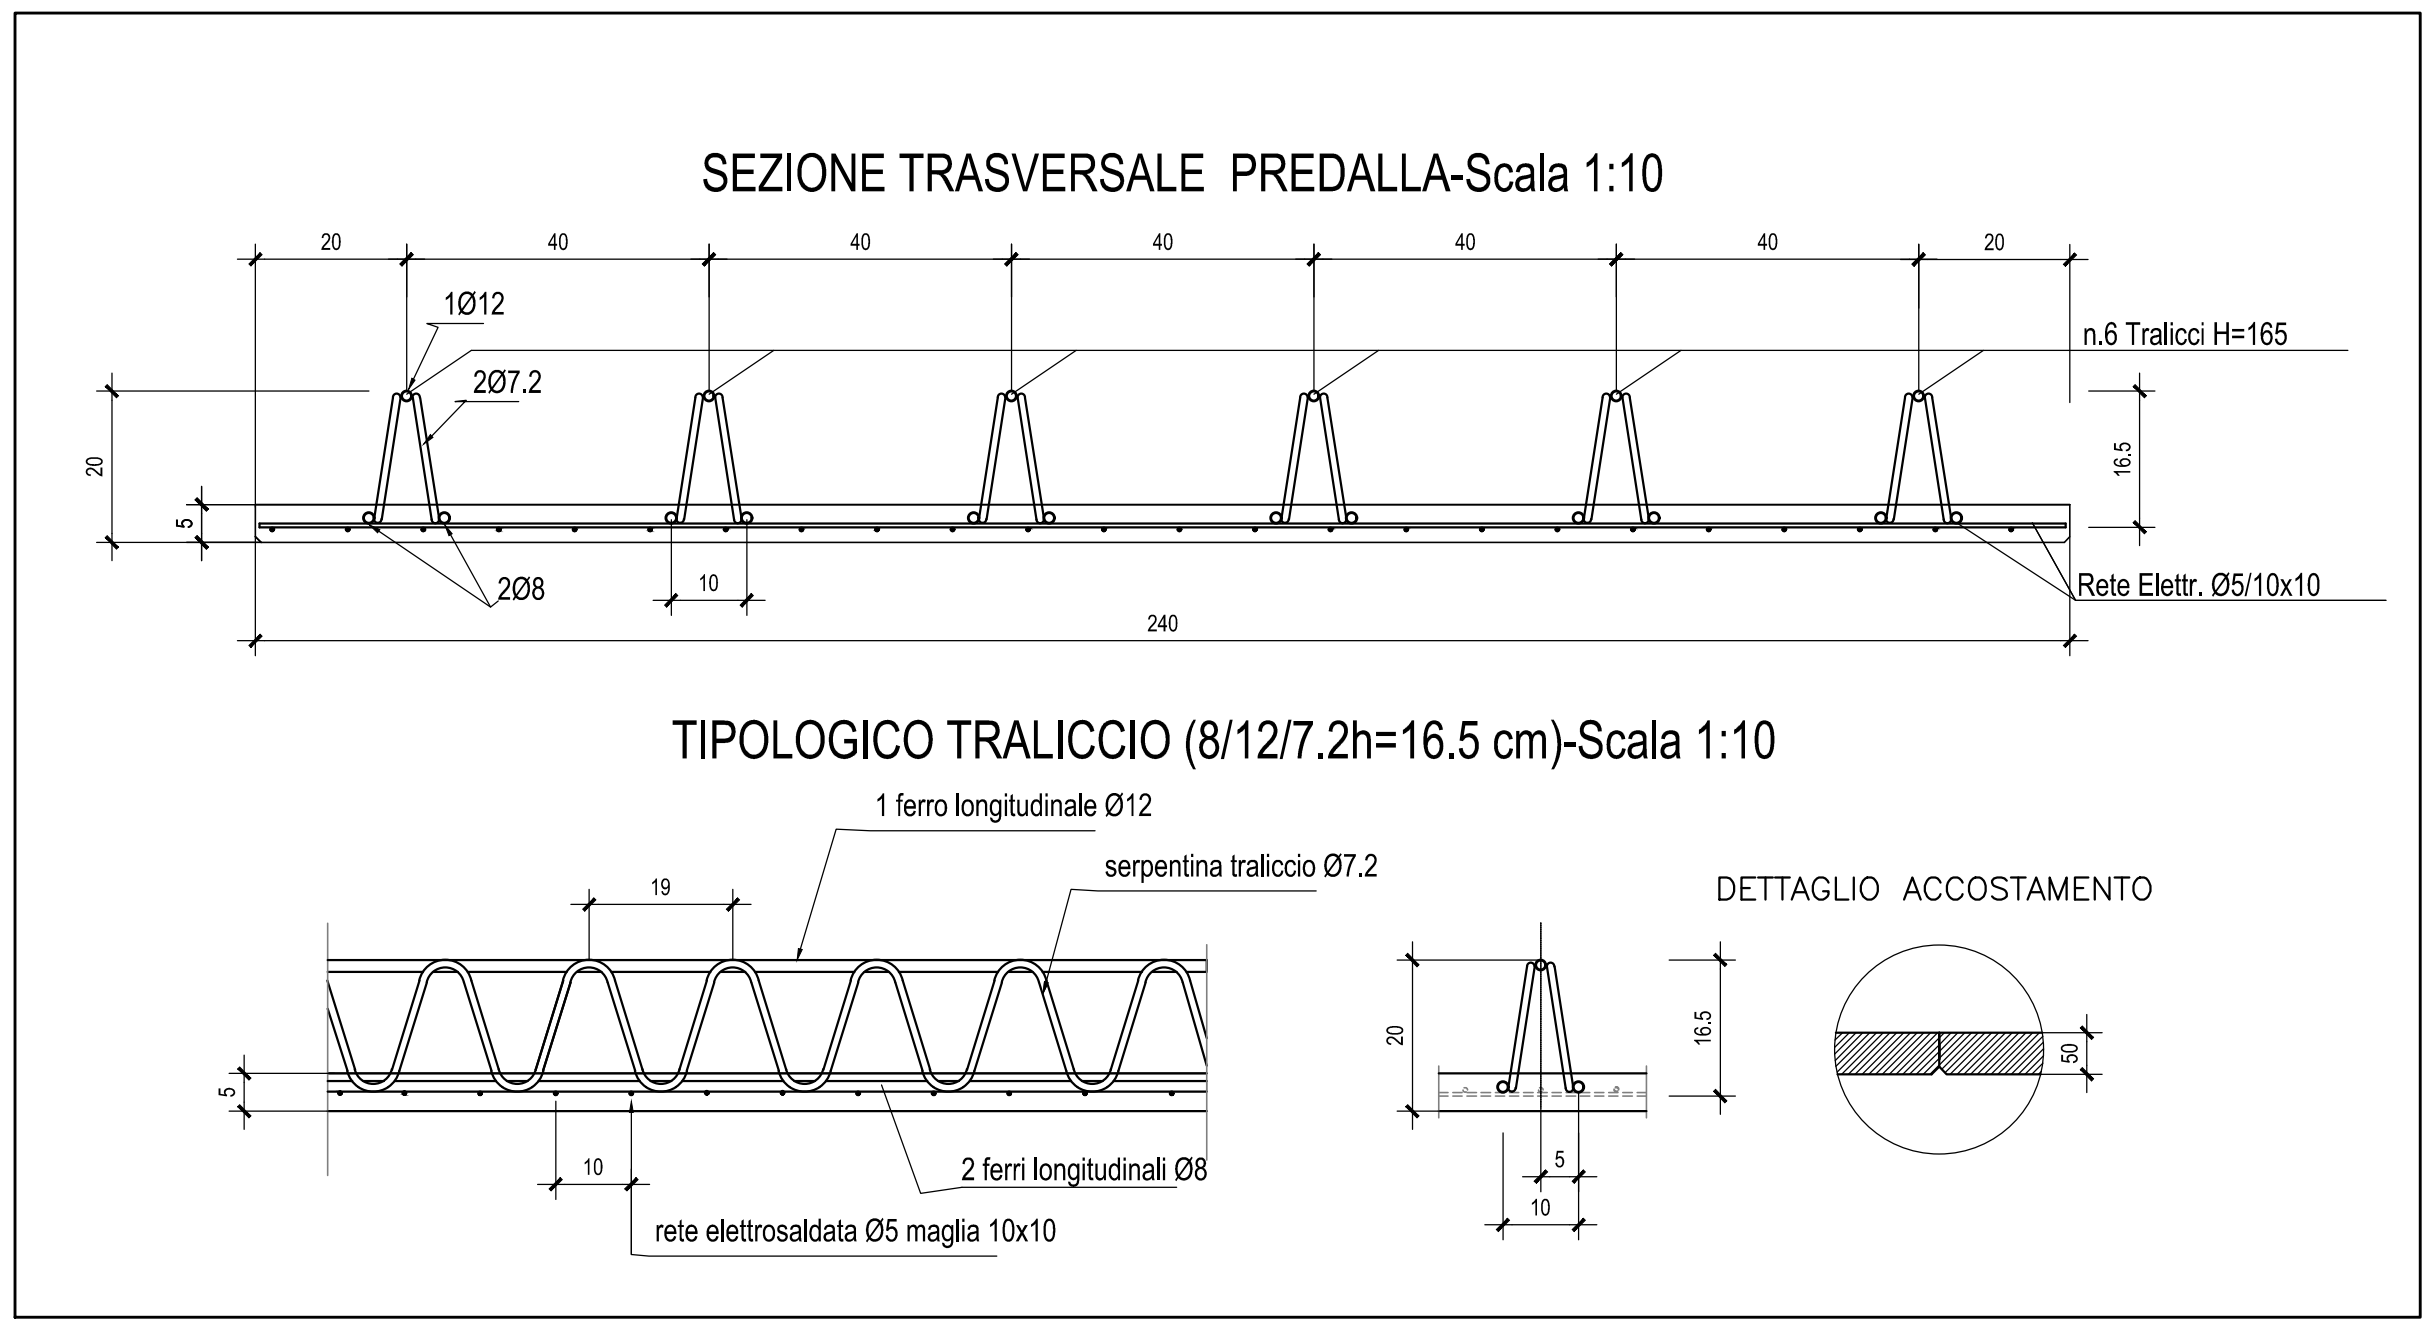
SEZIONE TRASVERSALE PREDALLA-Scala 1:10

20
40
40
40
40
40
20

1Ø12
2Ø7.2
n.6 Tralicci H=165

20
5
16.5

2Ø8
10
Rete Elettr. Ø5/10x10
240

TIPOLOGICO TRALICCIO (8/12/7.2h=16.5 cm)-Scala 1:10

1 ferro longitudinale Ø12
serpentina traliccio Ø7.2
19
5
10
2 ferri longitudinali Ø8
rete elettrosaldata Ø5 maglia 10x10

DETTAGLIO ACCOSTAMENTO

20
16.5
5
10
50